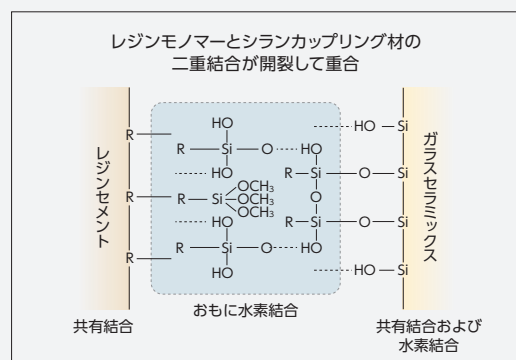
レジンモノマーとシランカップリング材の
二重結合が開裂して重合

レジンセメント

R
R
R

HO
R — Si — O ····· HO
HO
R — Si — $OCH_3$
$OCH_3$
$OCH_3$
R — Si — O ····· HO
HO

HO — Si
R — Si — O — Si
O
R — Si — O — Si
HO
HO — Si

ガラスセラミックス

おもに水素結合

共有結合

共有結合および
水素結合